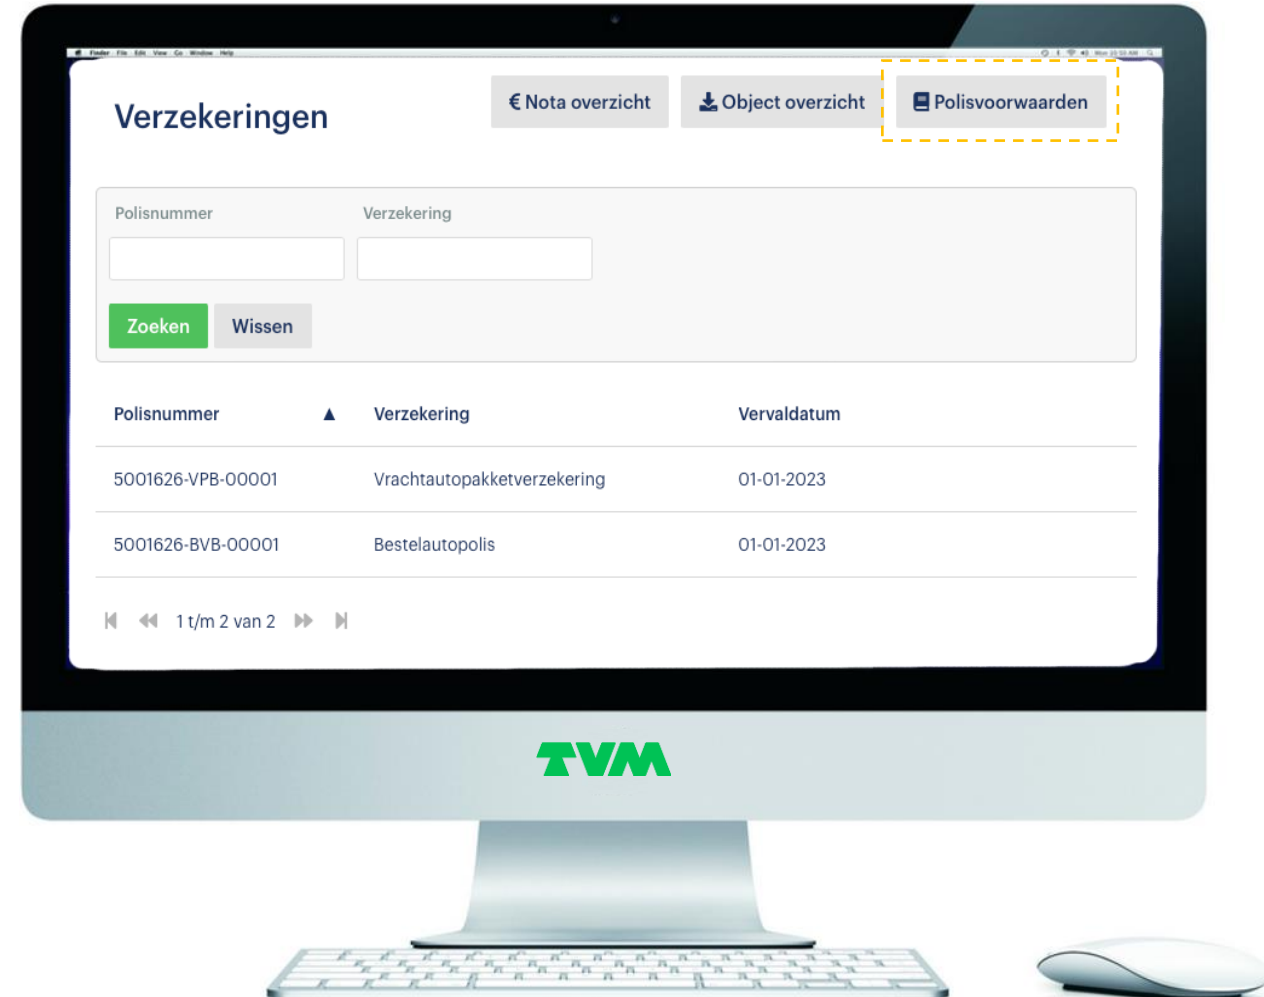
Finder File Edit View Go Window Help

Verzekeringen

€ Nota overzicht

Object overzicht

Polisvoorwaarden

Polisnummer

Verzekering

Zoeken

Wissen

| Polisnummer ▲ | Verzekering | Vervaldatum |
|---|---|---|
| 5001626-VPB-00001 | Vrachtautopakketverzekering | 01-01-2023 |
| 5001626-BVB-00001 | Bestelautopolis | 01-01-2023 |

1 t/m 2 van 2

TVM